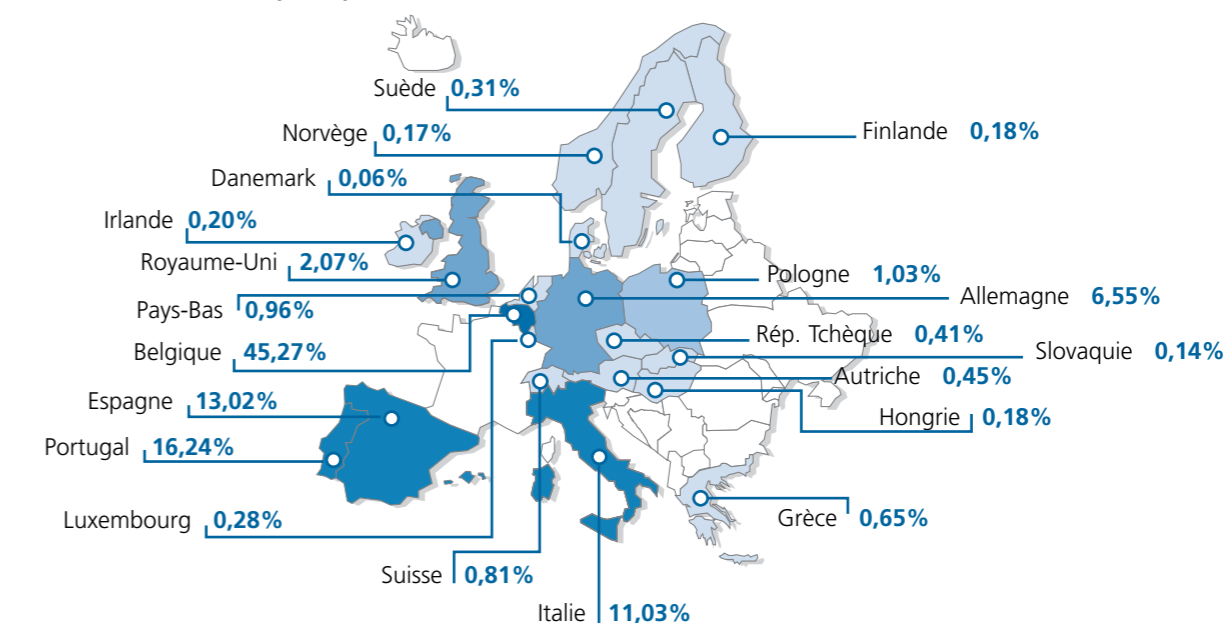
Suède 0,31%
Finlande 0,18%
Norvège 0,17%
Danemark 0,06%
Irlande 0,20%
Royaume-Uni 2,07%
Pologne 1,03%
Pays-Bas 0,96%
Allemagne 6,55%
Rép. Tchèque 0,41%
Belgique 45,27%
Slovaquie 0,14%
Autriche 0,45%
Espagne 13,02%
Hongrie 0,18%
Portugal 16,24%
Luxembourg 0,28%
Grèce 0,65%
Suisse 0,81%
Italie 11,03%